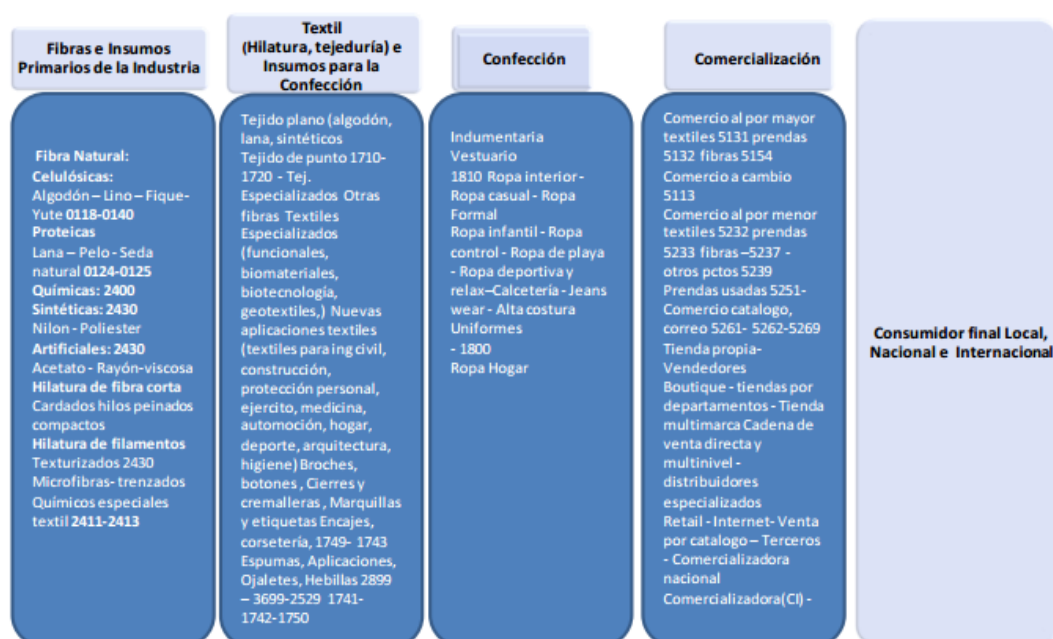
Fibras e Insumos Primarios de la Industria

Fibra Natural:
Celulósicas:
Algodón – Lino – Fique-Yute 0118-0140
Proteicas
Lana – Pelo - Seda natural 0124-0125
Químicas: 2400
Sintéticas: 2430
Nilon - Poliester
Artificiales: 2430
Acetato - Rayón-viscosa
Hilatura de fibra corta
Cardados hilos peinados compactos
Hilatura de filamentos
Texturizados 2430
Microfibras- trenzados
Químicos especiales textil 2411-2413

Textil (Hilatura, tejeduría) e Insumos para la Confección

Tejido plano (algodón, lana, sintéticos
Tejido de punto 1710-1720 - Tej. Especializados Otras fibras Textiles Especializados (funcionales, biomateriales, biotecnología, geotextiles,) Nuevas aplicaciones textiles (textiles para ing civil, construcción, protección personal, ejercito, medicina, automoción, hogar, deporte, arquitectura, higiene) Broches, botones , Cierres y cremalleras , Marquillas y etiquetas Encajes, corsetería, 1749- 1743 Espumas, Aplicaciones, Ojaletes, Hebillas 2899 – 3699-2529 1741-1742-1750

Confección

Indumentaria
Vestuario
1810 Ropa interior - Ropa casual - Ropa Formal
Ropa infantil - Ropa control - Ropa de playa - Ropa deportiva y relax–Calcetería - Jeans wear - Alta costura
Uniformes
- 1800
Ropa Hogar

Comercialización

Comercio al por mayor textiles 5131 prendas 5132 fibras 5154
Comercio a cambio 5113
Comercio al por menor textiles 5232 prendas 5233 fibras –5237 - otros pctos 5239
Prendas usadas 5251-
Comercio catalogo, correo 5261- 5262-5269
Tienda propia-Vendedores
Boutique - tiendas por departamentos - Tienda multimarca Cadena de venta directa y multinivel - distribuidores especializados
Retail - Internet- Venta por catalogo – Terceros - Comercializadora nacional
Comercializadora(CI) -

Consumidor final Local, Nacional e Internacional